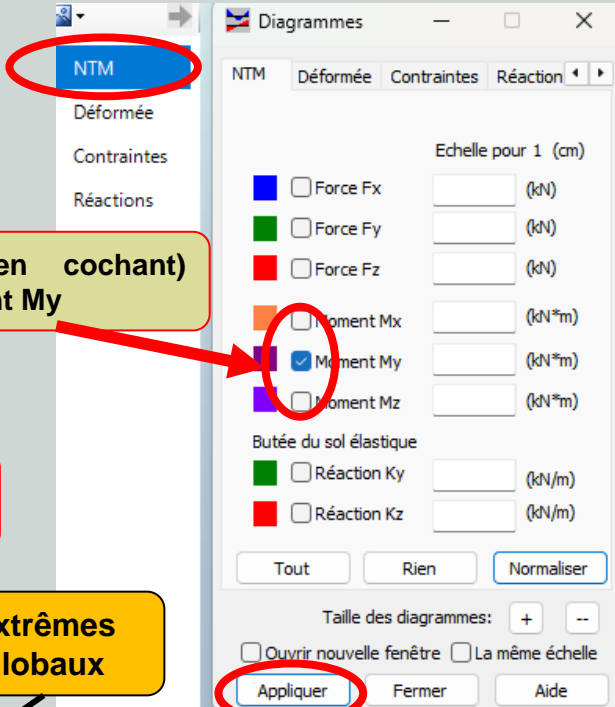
NTM
Déformée
Contraintes
Réactions

en cochant)
nt My

xtrêmes
lobaux

Diagrammes

NTM | Déformée | Contraintes | Réaction

Echelle pour 1 (cm)

Force Fx (kN)
Force Fy (kN)
Force Fz (kN)

Moment Mx (kN*m)
Moment My (kN*m)
Moment Mz (kN*m)

Butée du sol élastique
Réaction Ky (kN/m)
Réaction Kz (kN/m)

Tout
Rien
Normaliser

Taille des diagrammes: + --

Ouvrir nouvelle fenêtre
La même échelle

Appliquer
Fermer
Aide